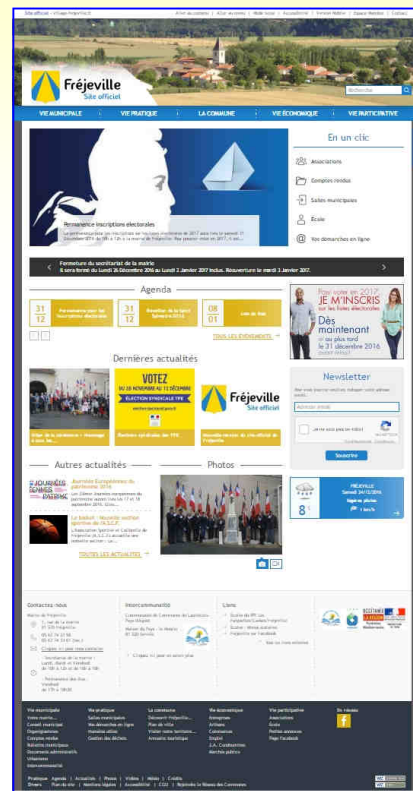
Fréjeville
Site officiel

VIE MUNICIPALE | VIE PRATIQUE | LA COMMUNE | VIE ÉCONOMIQUE | VIE PARTICIPATIVE

En un clic
Associations
Comptes rendus
Salles municipales
École
Vos démarches en ligne

Permanence inscriptions électorales

Fermeture du secrétariat de la mairie
Il sera fermé du Lundi 26 Décembre 2016 au Lundi 2 Janvier 2017 inclus. Réouverture le mardi 3 Janvier 2017.

Agenda
31 12
31 12
08 01
TOUS LES ÉVÉNEMENTS

Pour voter en 2017 JE M'INSCRIS sur les listes électorales
Dès maintenant et au plus tard le 31 décembre 2016

Dernières actualités
VOTEZ DU 28 NOVEMBRE AU 12 DÉCEMBRE
ÉLECTION SYNDICALE TPE
Fréjeville Site officiel

Newsletter
Abonnez-vous

Autres actualités
Journées Européennes du patrimoine 2016
TOUTES LES ACTUALITÉS

Photos

FRÉJEVILLE
8°

Contactez-nous
Intercommunalité
Liens